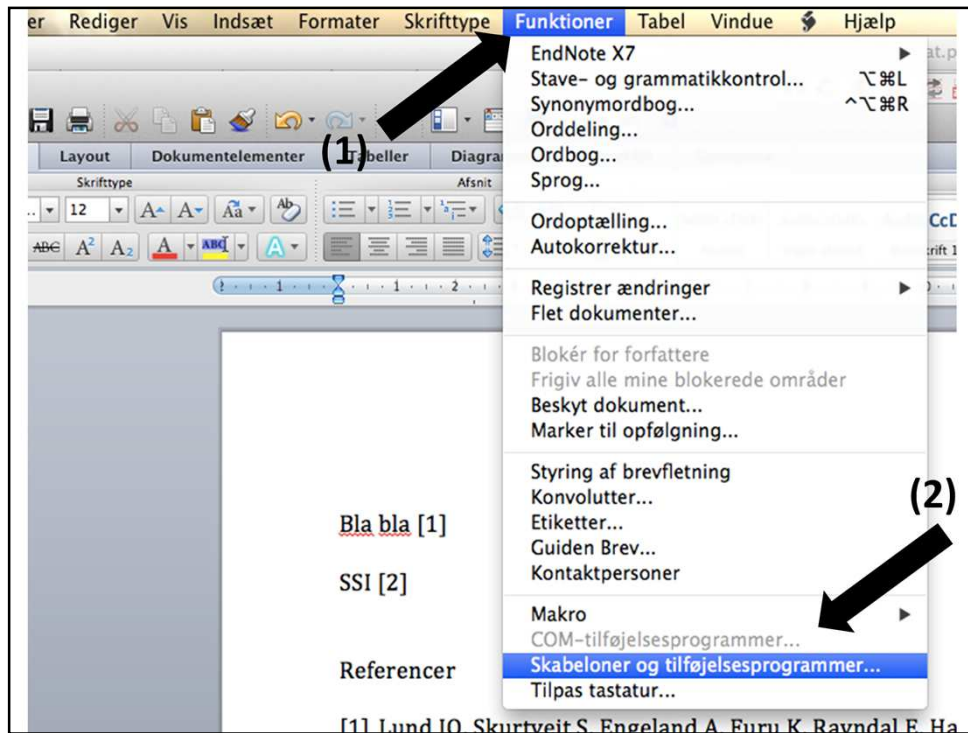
er Rediger Vis Indsæt Formater Skrifttype Funktioner Tabel Vindue Hjælp

Layout Dokumentelementer (1) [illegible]beller Diagra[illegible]

Skrifttype Afsnit

12

EndNote X7
Stave- og grammatikkontrol... ⌥⌘L
Synonymordbog... ^⌥⌘R
Orddeling...
Ordbog...
Sprog...

Ordoptælling...
Autokorrektur...

Registrer ændringer
Flet dokumenter...

Blokér for forfattere
Frigiv alle mine blokerede områder
Beskyt dokument...
Marker til opfølgning...

Styring af brevfletning
Konvolutter...
Etiketter...
Guiden Brev...
Kontaktpersoner

Makro
COM-tilføjelsesprogrammer...
Skabeloner og tilføjelsesprogrammer...
Tilpas tastatur...

(2)

Bla bla [1]

SSI [2]

Referencer

[1] Lund IO, Skurtveit S, Engeland A, Furu K, Ravndal E, Ha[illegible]